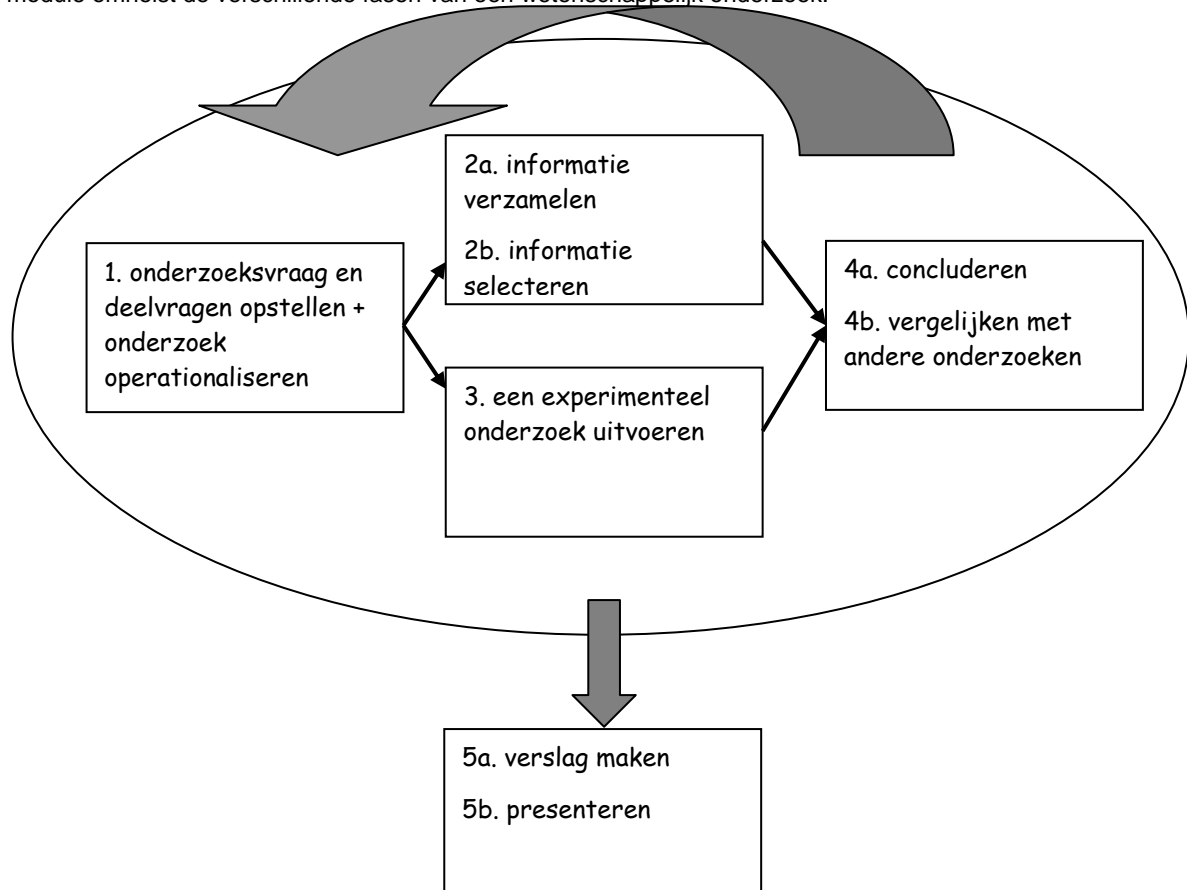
module omhelst de verschillende fasen van een wetenschappelijk onderzoek.

2a. informatie verzamelen

2b. informatie selecteren

1. onderzoeksvraag en deelvragen opstellen + onderzoek operationaliseren

4a. concluderen

4b. vergelijken met andere onderzoeken

3. een experimenteel onderzoek uitvoeren

5a. verslag maken

5b. presenteren